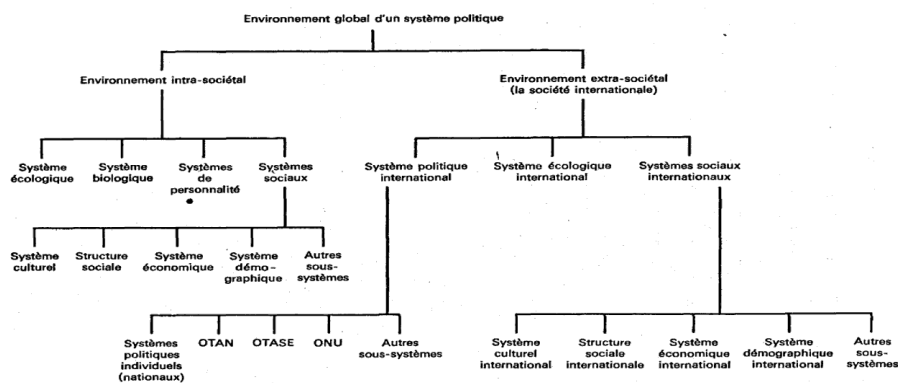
Environnement global d'un système politique

Environnement intra-sociétal

Environnement extra-sociétal (la société internationale)

Système écologique

Système biologique

Systèmes de personnalité

Systèmes sociaux

Système politique international

Système écologique international

Systèmes sociaux internationaux

Système culturel

Structure sociale

Système économique

Système démographique

Autres sous-systèmes

Systèmes politiques individuels (nationaux)

OTAN

OTASE

ONU

Autres sous-systèmes

Système culturel international

Structure sociale internationale

Système économique international

Système démographique international

Autres sous-systèmes